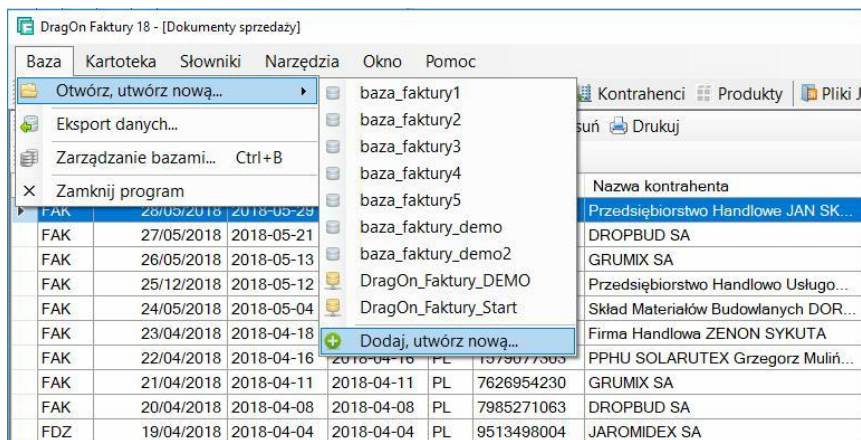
DragOn Faktury 18 - [Dokumenty sprzedaży]

Baza Kartoteka Słowniki Narzędzia Okno Pomoc

Otwórz, utwórz nową...
Eksport danych...
Zarządzanie bazami... Ctrl+B
Zamknij program

baza_faktury1
baza_faktury2
baza_faktury3
baza_faktury4
baza_faktury5
baza_faktury_demo
baza_faktury_demo2
DragOn_Faktury_DEMO
DragOn_Faktury_Start
Dodaj, utwórz nową...

Kontrahenci Produkty Pliki J
suń Drukuj

| | | | | | | Nazwa kontrahenta |
|---|---|---|---|---|---|---|
| FAK | 28/05/2018 | 2018-05-29 | | | | Przedsiębiorstwo Handlowe JAN SK... |
| FAK | 27/05/2018 | 2018-05-21 | | | | DROPBUD SA |
| FAK | 26/05/2018 | 2018-05-13 | | | | GRUMIX SA |
| FAK | 25/12/2018 | 2018-05-12 | | | | Przedsiębiorstwo Handlowo Usługo... |
| FAK | 24/05/2018 | 2018-05-04 | | | | Skład Materiałów Budowlanych DOR... |
| FAK | 23/04/2018 | 2018-04-18 | | | | Firma Handlowa ZENON SYKUTA |
| FAK | 22/04/2018 | 2018-04-16 | 2018-04-16 | PL | 1570077303 | PPHU SOLARUTEX Grzegorz Mulin... |
| FAK | 21/04/2018 | 2018-04-11 | 2018-04-11 | PL | 7626954230 | GRUMIX SA |
| FAK | 20/04/2018 | 2018-04-08 | 2018-04-08 | PL | 7985271063 | DROPBUD SA |
| FDZ | 19/04/2018 | 2018-04-04 | 2018-04-04 | PL | 9513498004 | JAROMIDEX SA |